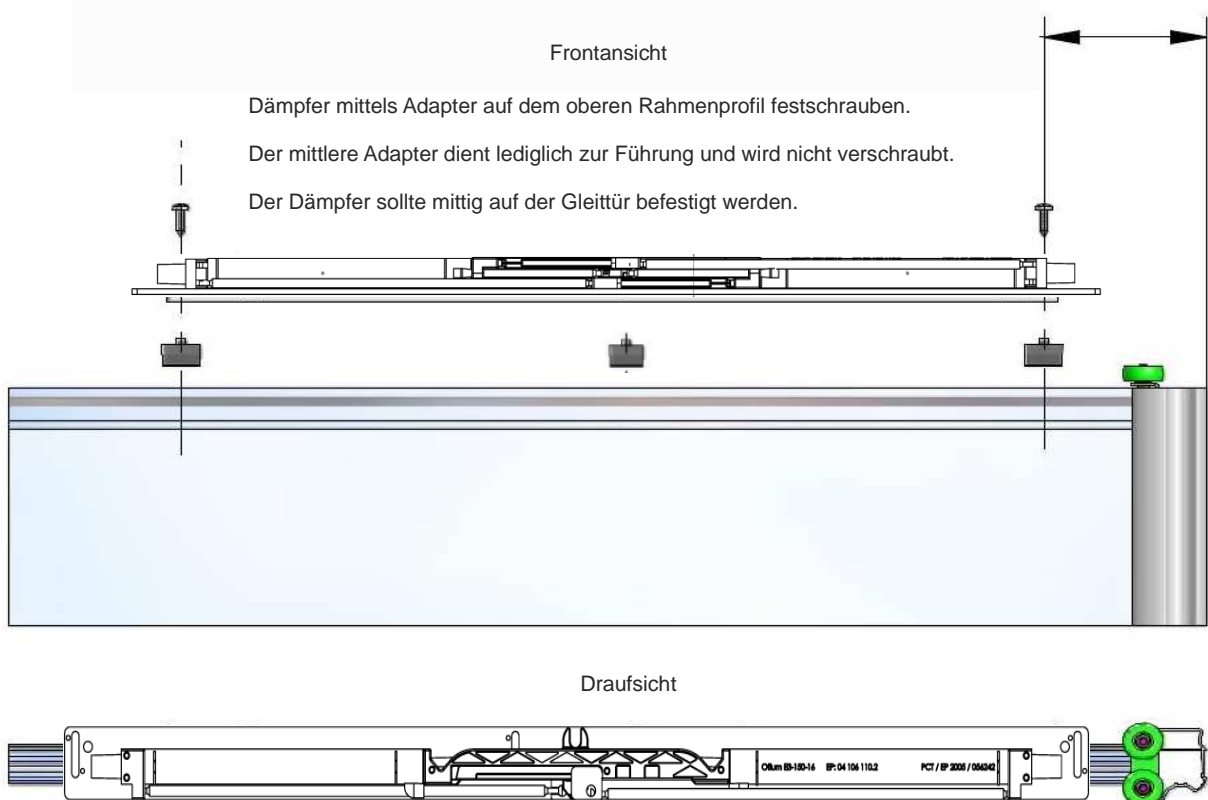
Frontansicht

Dämpfer mittels Adapter auf dem oberen Rahmenprofil festschrauben.

Der mittlere Adapter dient lediglich zur Führung und wird nicht verschraubt.

Der Dämpfer sollte mittig auf der Gleittür befestigt werden.

Draufsicht

Ollum EB-150-16 EP: 04 106 110.2 PCT / EP 2005 / 056242